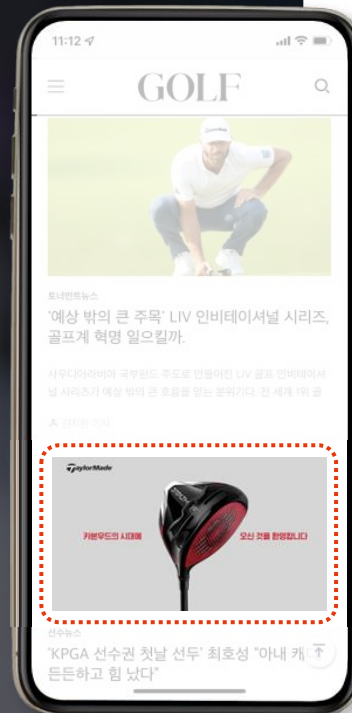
11:12

GOLF

토너먼트뉴스

'예상 밖의 큰 주목' LIV 인비테이셔널 시리즈, 골프계 혁명 일으킬까.

사우디아라비아 국부펀드 주도로 만들어진 LIV 골프 인비테이셔널 시리즈가 예상 밖의 큰 호응을 얻는 분위기다. 전 세계 1위 골

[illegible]

TaylorMade

카본우드의 시대에

오신 것을 환영합니다

선수뉴스

'KPGA 선수권 첫날 선두' 최호성 "아내 캐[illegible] 든든하고 힘 났다"